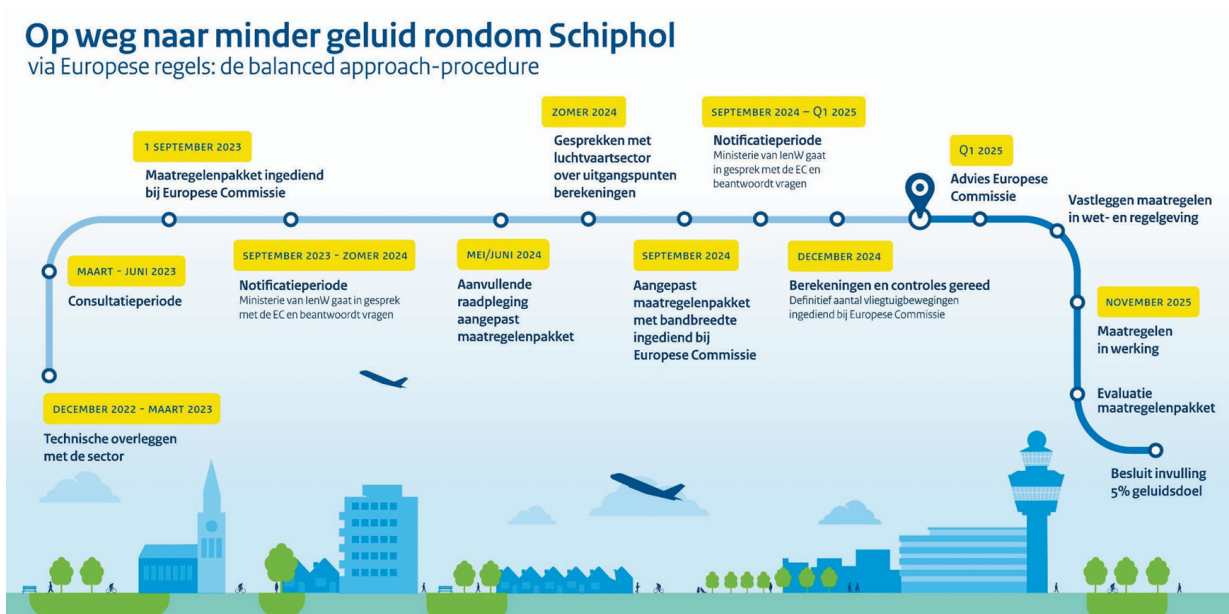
Op weg naar minder geluid rondom Schiphol
via Europese regels: de balanced approach-procedure

DECEMBER 2022 - MAART 2023
Technische overleggen met de sector

MAART - JUNI 2023
Consultatieperiode

1 SEPTEMBER 2023
Maatregelenpakket ingediend bij Europese Commissie

SEPTEMBER 2023 - ZOMER 2024
Notificatieperiode
Ministerie van IenW gaat in gesprek met de EC en beantwoordt vragen

MEI/JUNI 2024
Aanvullende raadpleging aangepast maatregelenpakket

ZOMER 2024
Gesprekken met luchtvaartsector over uitgangspunten berekeningen

SEPTEMBER 2024
Aangepast maatregelenpakket met bandbreedte ingediend bij Europese Commissie

SEPTEMBER 2024 – Q1 2025
Notificatieperiode
Ministerie van IenW gaat in gesprek met de EC en beantwoordt vragen

DECEMBER 2024
Berekeningen en controles gereed
Definitief aantal vliegtuigbewegingen ingediend bij Europese Commissie

Q1 2025
Advies Europese Commissie

Vastleggen maatregelen in wet- en regelgeving

NOVEMBER 2025
Maatregelen in werking

Evaluatie maatregelenpakket

Besluit invulling 5% geluidsdoel